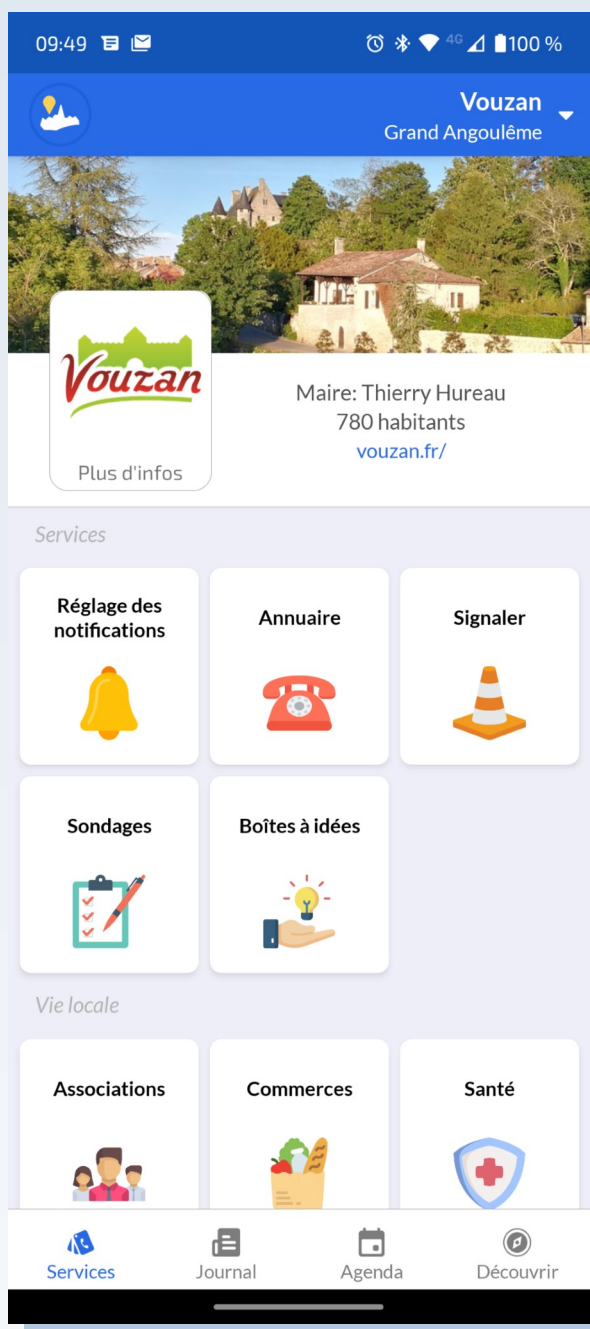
09:49 4G 100 %

Vouzan
Grand Angoulême

Vouzan

Plus d'infos

Maire: Thierry Hureau
780 habitants
vouzan.fr/

Services

Réglage des notifications

Annuaire

Signaler

Sondages

Boîtes à idées

Vie locale

Associations

Commerces

Santé

Services Journal Agenda Découvrir